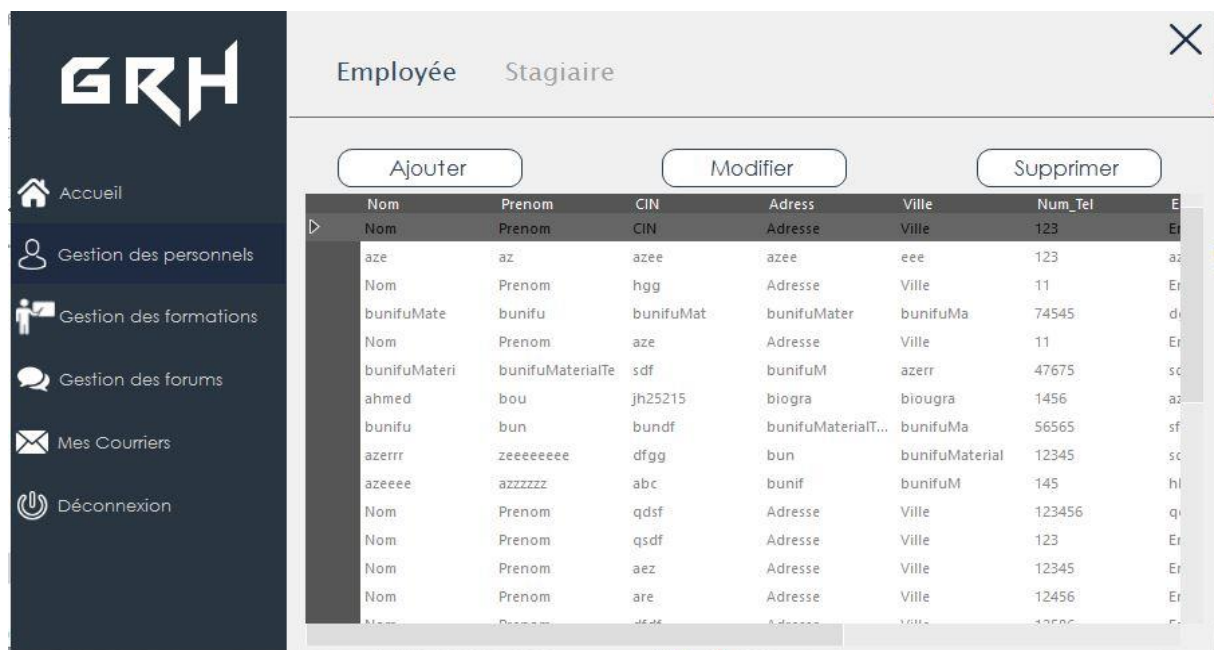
GRH

Accueil

Gestion des personnels

Gestion des formations

Gestion des forums

Mes Courriers

Déconnexion

Employée Stagiaire

×

Ajouter Modifier Supprimer

| Nom | Prenom | CIN | Adress | Ville | Num_Tel | E |
|---|---|---|---|---|---|---|
| Nom | Prenom | CIN | Adresse | Ville | 123 | E |
| aze | az | azee | azee | eee | 123 | a |
| Nom | Prenom | hgg | Adresse | Ville | 11 | E |
| bunifuMate | bunifu | bunifuMat | bunifuMater | bunifuMa | 74545 | d |
| Nom | Prenom | aze | Adresse | Ville | 11 | E |
| bunifuMateri | bunifuMaterialTe | sdf | bunifuM | azerr | 47675 | s |
| ahmed | bou | jh25215 | biogra | biougra | 1456 | a |
| bunifu | bun | bundf | bunifuMaterialT... | bunifuMa | 56565 | s |
| azerrr | zeeeeeeee | dfgg | bun | bunifuMaterial | 12345 | s |
| azeeee | azzzzzz | abc | bunif | bunifuM | 145 | h |
| Nom | Prenom | qdsf | Adresse | Ville | 123456 | q |
| Nom | Prenom | qsdf | Adresse | Ville | 123 | E |
| Nom | Prenom | aez | Adresse | Ville | 12345 | E |
| Nom | Prenom | are | Adresse | Ville | 12456 | E |
| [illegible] | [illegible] | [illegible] | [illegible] | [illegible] | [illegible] | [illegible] |